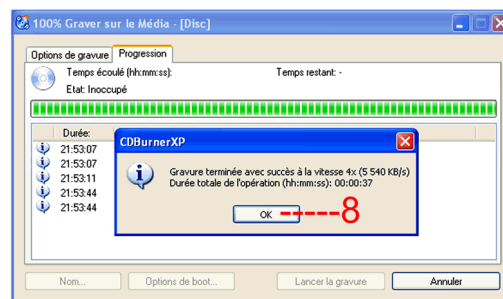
100% Graver sur le Média - [Disc]

Options de gravure | Progression

Temps écoulé (hh:mm:ss):

Temps restant: -

Etat: Inoccupé

Durée:

21:53:07
21:53:07
21:53:11
21:53:44
21:53:44

CDBurnerXP

Gravure terminée avec succès à la vitesse 4x (5 540 KB/s)
Durée totale de l'opération (hh:mm:ss): 00:00:37

OK

-----8

Nom... | Options de boot... | Lancer la gravure | Annuler